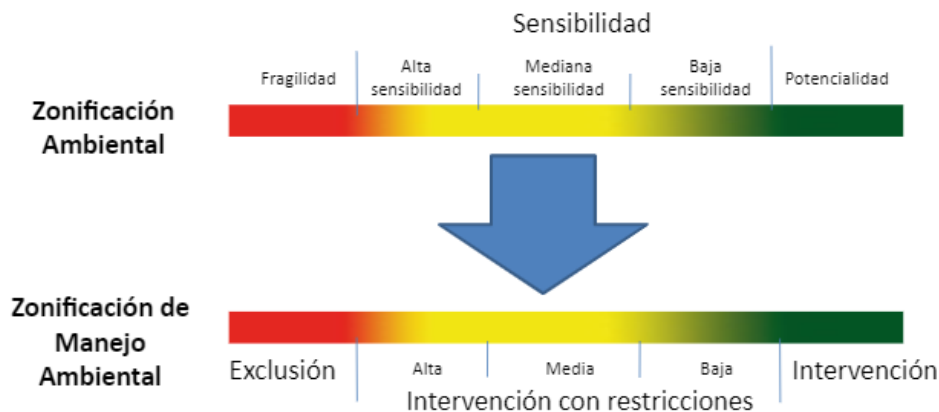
Sensibilidad

Fragilidad | Alta sensibilidad | Mediana sensibilidad | Baja sensibilidad | Potencialidad

Zonificación Ambiental

Zonificación de Manejo Ambiental

Exclusión | Alta | Media | Baja | Intervención

Intervención con restricciones